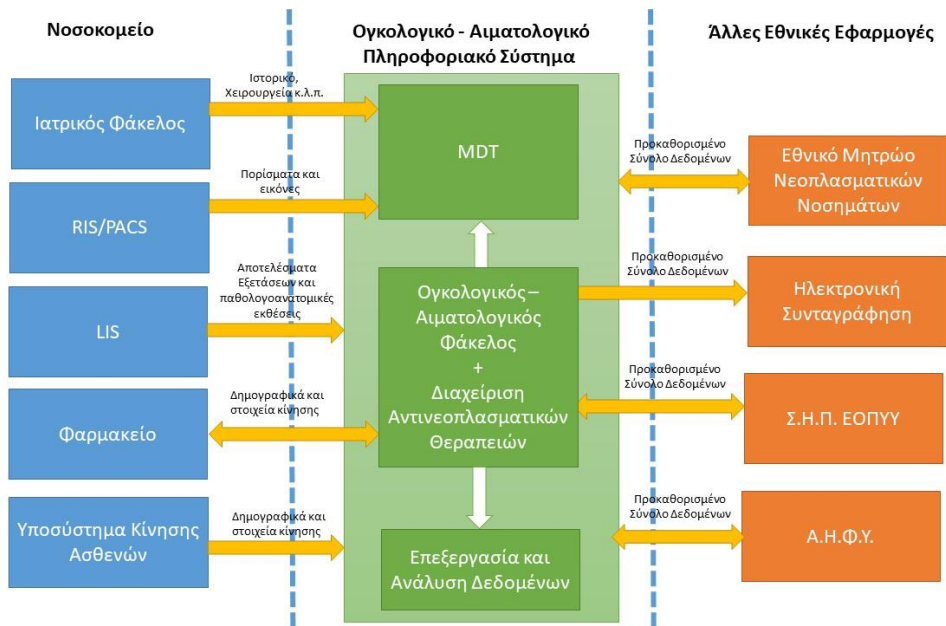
Νοσοκομείο

Ογκολογικό - Αιματολογικό Πληροφοριακό Σύστημα

Άλλες Εθνικές Εφαρμογές

Ιατρικός Φάκελος

Ιστορικό, Χειρουργεία κ.λ.π.

MDT

Προκαθορισμένο Σύνολο Δεδομένων

Εθνικό Μητρώο Νεοπλασματικών Νοσημάτων

RIS/PACS

Πορίσματα και εικόνες

LIS

Αποτελέσματα Εξετάσεων και παθολογοανατομικές εκθέσεις

Ογκολογικός – Αιματολογικός Φάκελος + Διαχείριση Αντινεοπλασματικών Θεραπειών

Προκαθορισμένο Σύνολο Δεδομένων

Ηλεκτρονική Συνταγράφηση

Φαρμακείο

Δημογραφικά και στοιχεία κίνησης

Προκαθορισμένο Σύνολο Δεδομένων

Σ.Η.Π. ΕΟΠΥΥ

Υποσύστημα Κίνησης Ασθενών

Δημογραφικά και στοιχεία κίνησης

Επεξεργασία και Ανάλυση Δεδομένων

Προκαθορισμένο Σύνολο Δεδομένων

Α.Η.Φ.Υ.